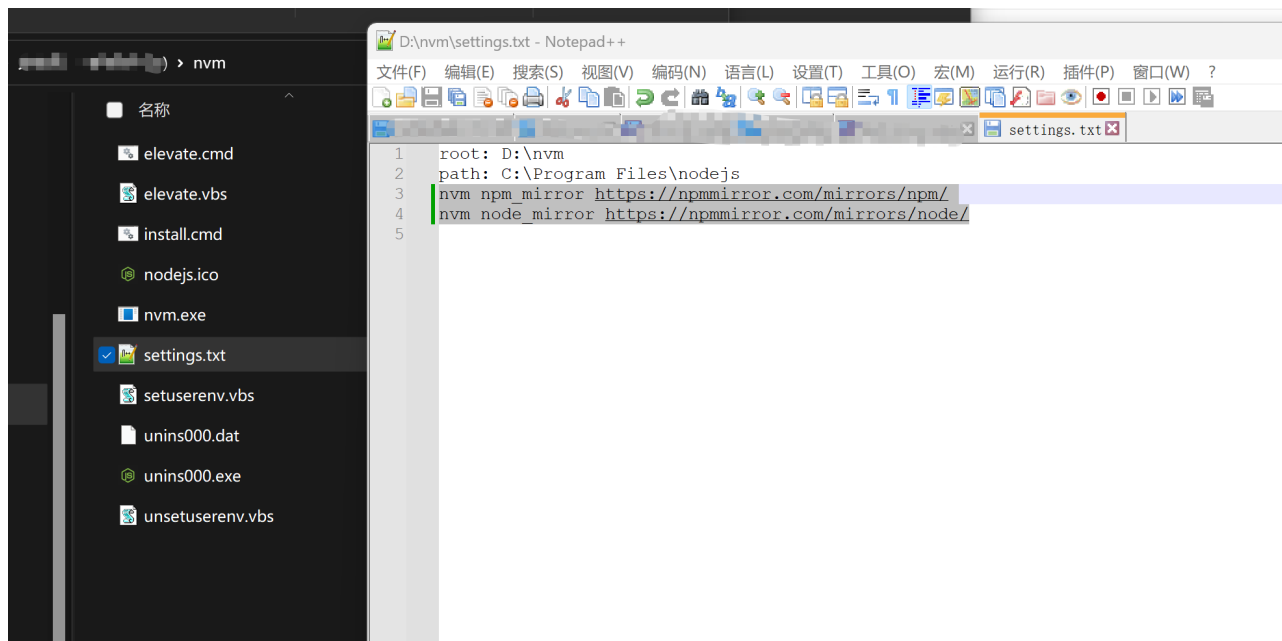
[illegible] > nvm

名称

elevate.cmd
elevate.vbs
install.cmd
nodejs.ico
nvm.exe
settings.txt
setuserenv.vbs
unins000.dat
unins000.exe
unsetuserenv.vbs

D:\nvm\settings.txt - Notepad++

文件(F) 编辑(E) 搜索(S) 视图(V) 编码(N) 语言(L) 设置(T) 工具(O) 宏(M) 运行(R) 插件(P) 窗口(W) ?

settings.txt

1 root: D:\nvm
2 path: C:\Program Files\nodejs
3 nvm npm_mirror https://npmmirror.com/mirrors/npm/
4 nvm node_mirror https://npmmirror.com/mirrors/node/
5